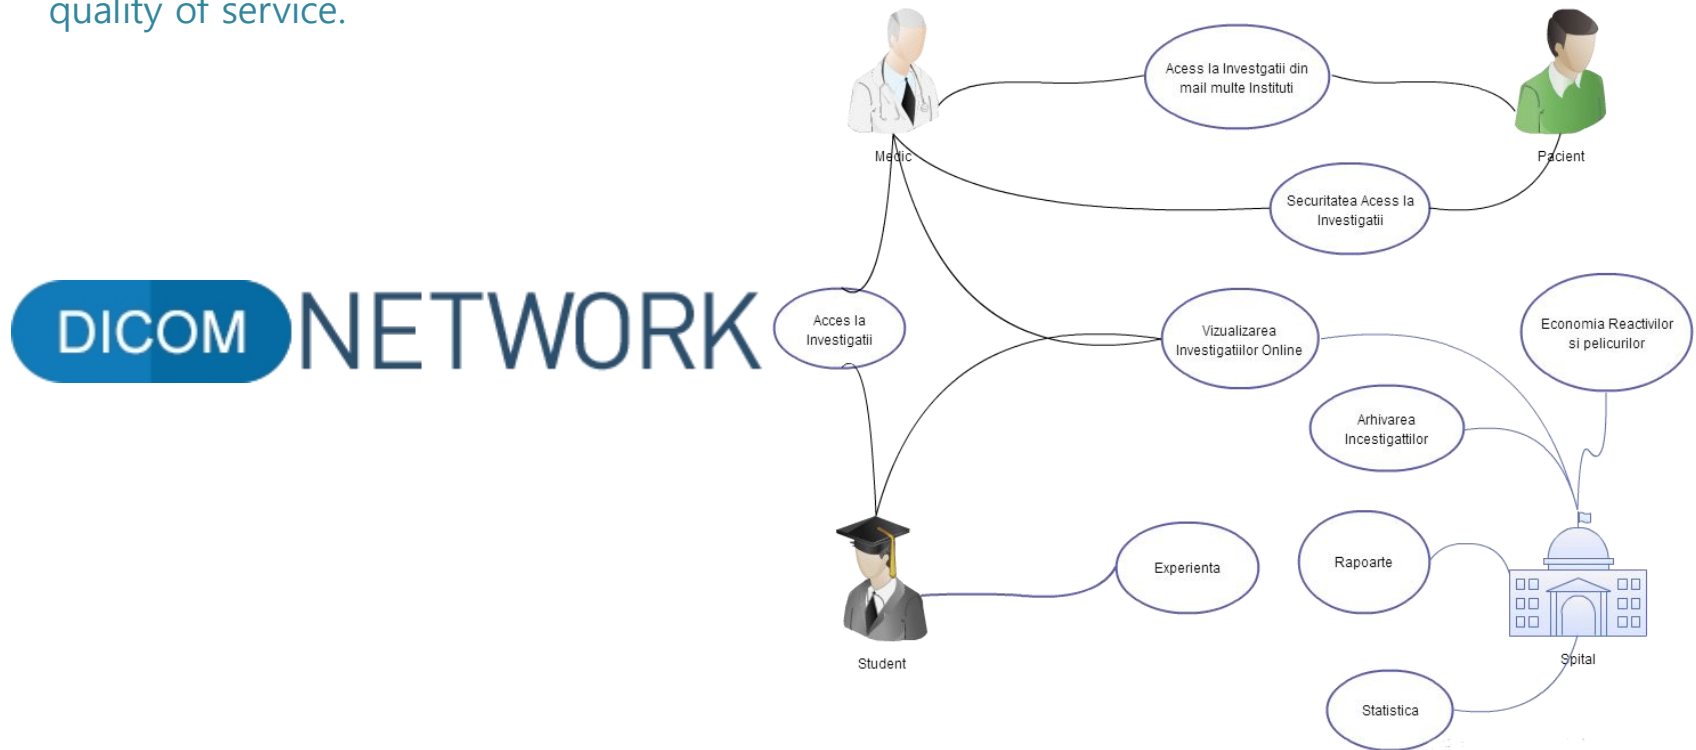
quality of service.

DICOM NETWORK

Medic

Acess la Investgatii din mail multe Instituti

Pacient

Securitatea Acess la Investigatii

Acces la Investigatii

Vizualizarea Investigatiilor Online

Economia Reactivilor si pelicurilor

Arhivarea Incestigattilor

Experienta

Rapoarte

Student

Spital

Statistica